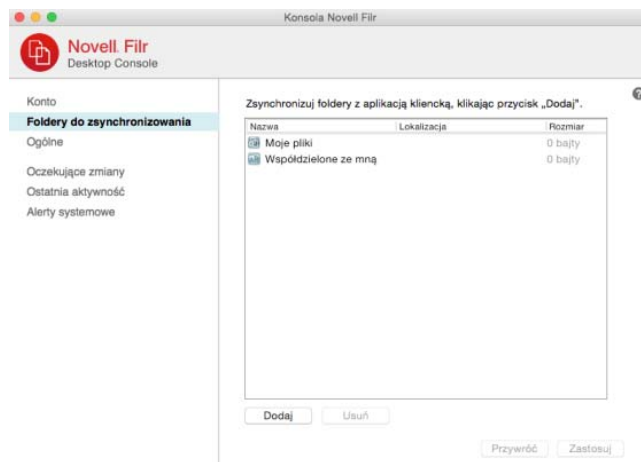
Konsola Novell Filr

Novell. Filr
Desktop Console

Konto
Foldery do zsynchronizowania
Ogólne

Oczekujące zmiany
Ostatnia aktywność
Alerty systemowe

Zsynchronizuj foldery z aplikacją kliencką, klikając przycisk „Dodaj".

| Nazwa | Lokalizacja | Rozmiar |
|---|---|---|
| Moje pliki | | 0 bajty |
| Współdzielone ze mną | | 0 bajty |

Dodaj
Usuń

Przywróć
Zastosuj